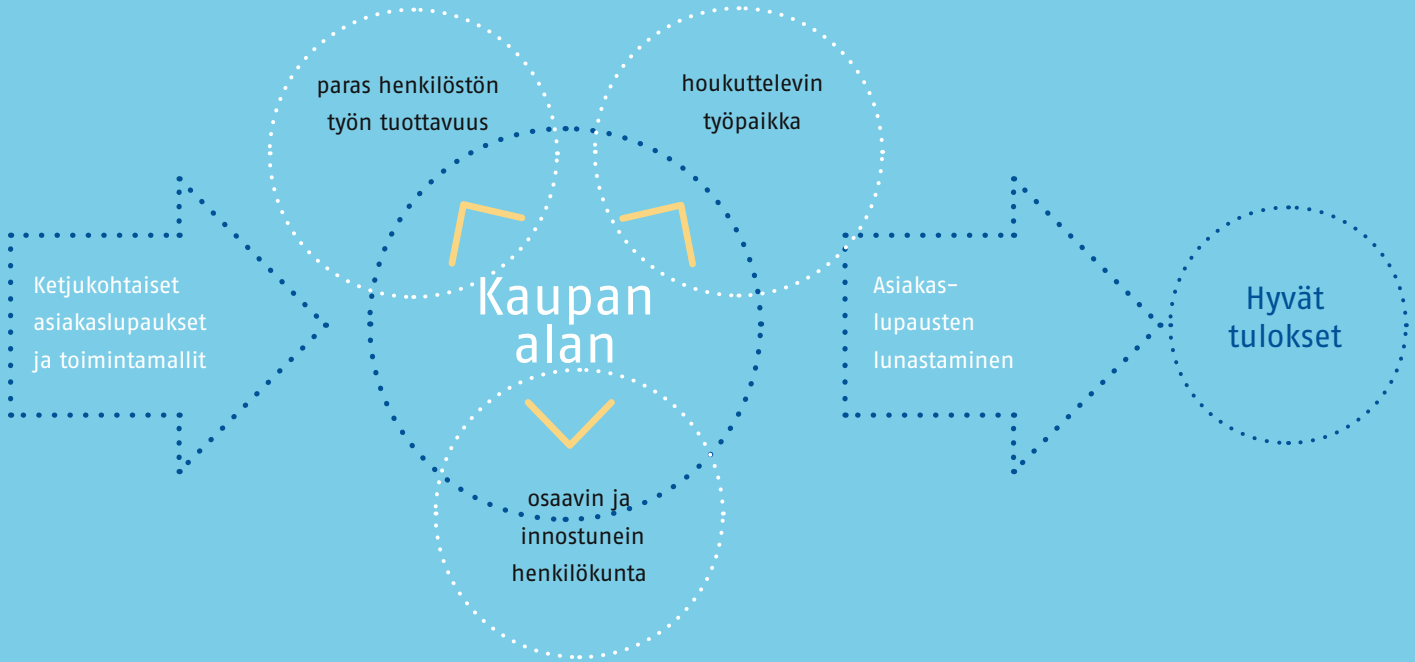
Ketjukohtaiset asiakaslupaukset ja toimintamallit

paras henkilöstön työn tuottavuus

houkuttelevin työpaikka

Kaupan alan

osaavin ja innostunein henkilökunta

Asiakaslupausten lunastaminen

Hyvät tulokset